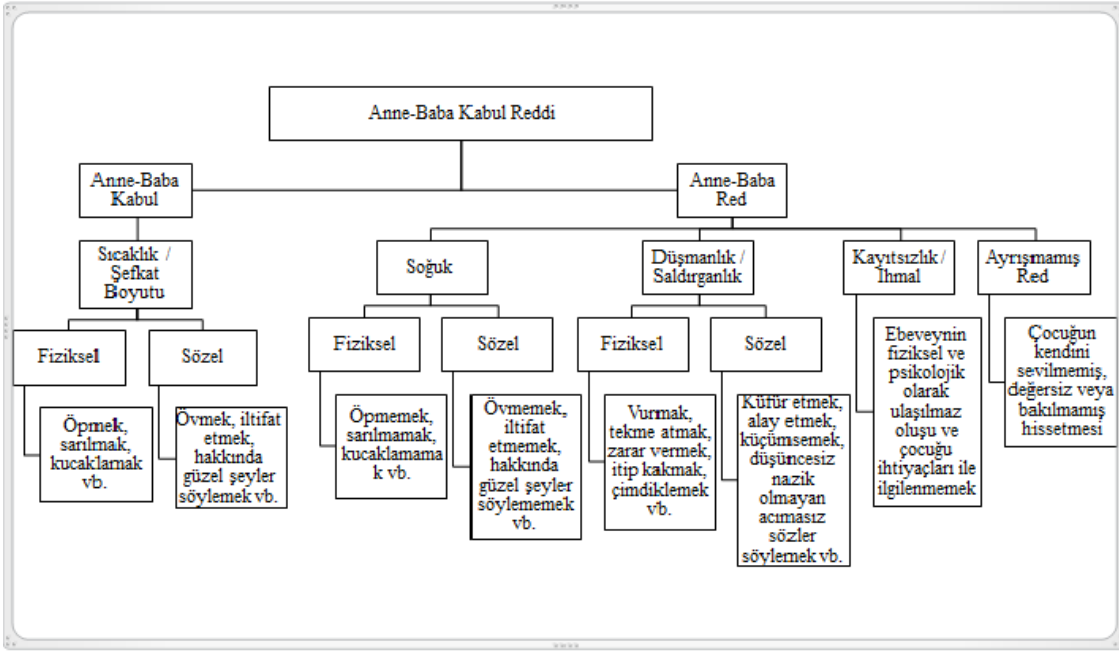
Anne-Baba Kabul Reddi

Anne-Baba Kabul

Sıcaklık / Şefkat Boyutu

Fiziksel

Öpmek, sarılmak, kucaklamak vb.

Sözel

Övmek, iltifat etmek, hakkında güzel şeyler söylemek vb.

Anne-Baba Red

Soğuk

Fiziksel

Öpmemek, sarılmamak, kucaklamamak vb.

Sözel

Övmemek, iltifat etmemek, hakkında güzel şeyler söylememek vb.

Düşmanlık / Saldırganlık

Fiziksel

Vurmak, tekme atmak, zarar vermek, itip kakmak, çimdiklemek vb.

Sözel

Küfür etmek, alay etmek, küçümsemek, düşüncesiz nazik olmayan acımasız sözler söylemek vb.

Kayıtsızlık / İhmal

Ebeveynin fiziksel ve psikolojik olarak ulaşılmaz oluşu ve çocuğu ihtiyaçları ile ilgilenmemek

Ayrışmamış Red

Çocuğun kendini sevilmemiş, değersiz veya bakılmamış hissetmesi